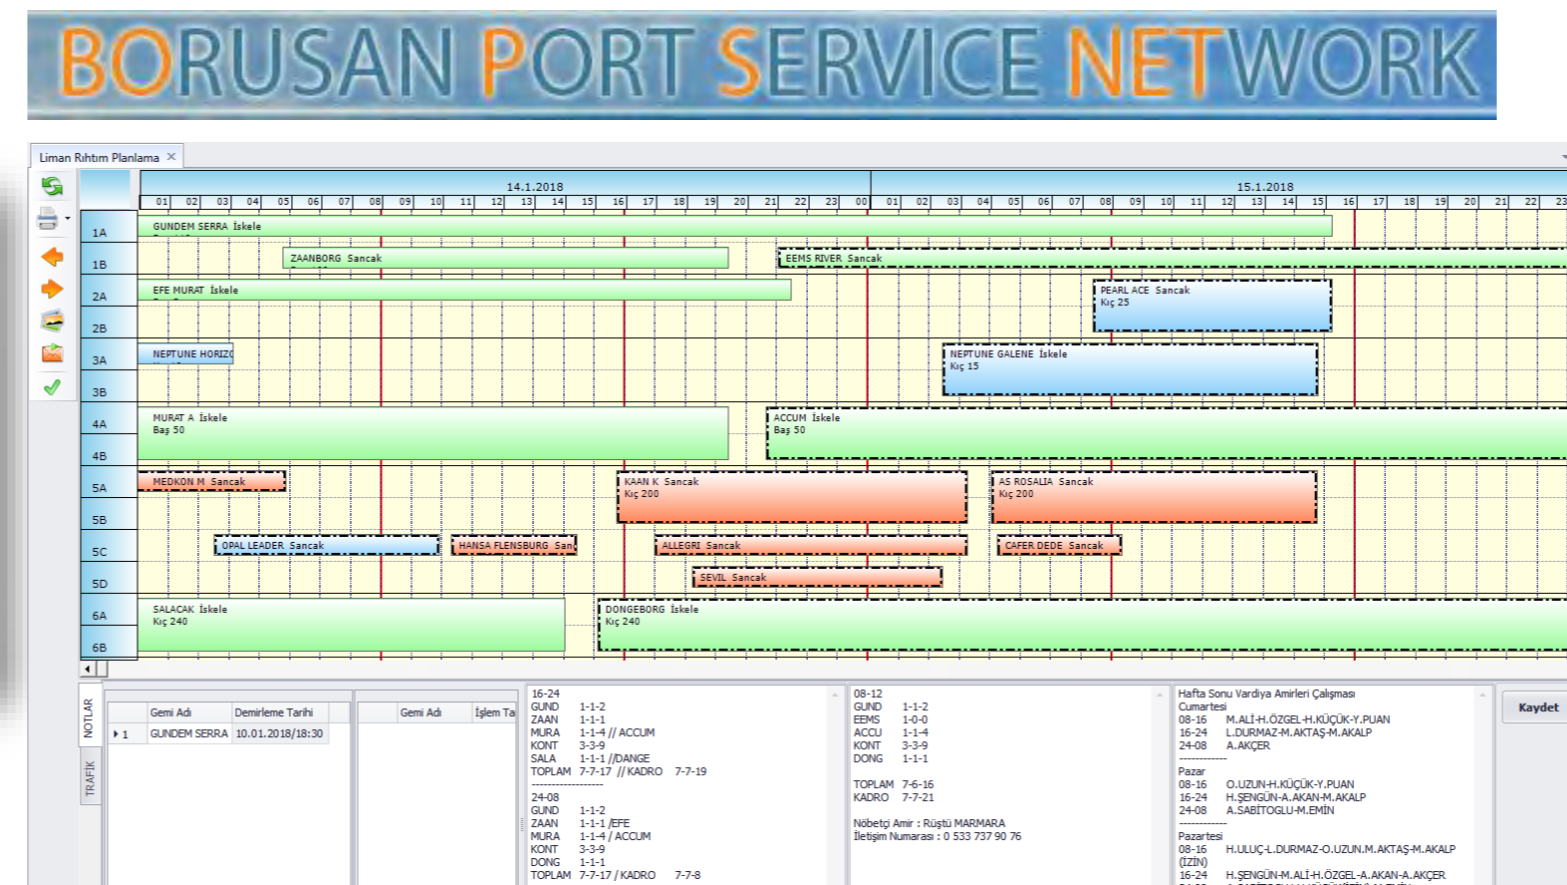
BORUSAN PORT SERVICE NETWORK

Liman Rıhtım Planlama ×

14.1.2018

01 02 03 04 05 06 07 08 09 10 11 12 13 14 15 16 17 18 19 20 21 22 23 00

15.1.2018

01 02 03 04 05 06 07 08 09 10 11 12 13 14 15 16 17 18 19 20 21 22 23

1A GUNDEM SERRA İskele

1B ZAANBORG Sancak EEMS RIVER Sancak

2A EFE MURAT İskele PEARL ACE Sancak Kıç 25

2B

3A NEPTUNE HORIZ NEPTUNE GALENE İskele Kıç 15

3B

4A MURAT A İskele Baş 50 ACCUM İskele Baş 50

4B

5A MEDKON M Sancak KAAN K Sancak Kıç 200 AS ROSALIA Sancak Kıç 200

5B

5C OPAL LEADER Sancak HANSA FLENSBURG San ALLEGRI Sancak CAFER DEDE Sancak

5D SEVIL Sancak

6A SALACAK İskele Kıç 240 DONGEBORG İskele Kıç 240

6B

NOTLAR

TRAFİK

| | Gemi Adı | Demirleme Tarihi |
|---|---|---|
| 1 | GUNDEM SERRA | 10.01.2018/18:30 |

| Gemi Adı | İşlem Ta |
|---|---|

16-24
GUND 1-1-2
ZAAN 1-1-1
MURA 1-1-4 // ACCUM
KONT 3-3-9
SALA 1-1-1 //DANGE
TOPLAM 7-7-17 // KADRO 7-7-19
--------------------
24-08
GUND 1-1-2
ZAAN 1-1-1 /EFE
MURA 1-1-4 / ACCUM
KONT 3-3-9
DONG 1-1-1
TOPLAM 7-7-17 / KADRO 7-7-8

08-12
GUND 1-1-2
EEMS 1-0-0
ACCU 1-1-4
KONT 3-3-9
DONG 1-1-1

TOPLAM 7-6-16
KADRO 7-7-21

Nöbetçi Amir : Rüştü MARMARA
İletişim Numarası : 0 533 737 90 76

Hafta Sonu Vardiya Amirleri Çalışması
Cumartesi
08-16 M.ALİ-H.ÖZGEL-H.KÜÇÜK-Y.PUAN
16-24 L.DURMAZ-M.AKTAŞ-M.AKALP
24-08 A.AKÇER
------------
Pazar
08-16 O.UZUN-H.KÜÇÜK-Y.PUAN
16-24 H.ŞENGÜN-A.AKAN-M.AKALP
24-08 A.SABİTOGLU-M.EMİN
------------
Pazartesi
08-16 H.ULUÇ-L.DURMAZ-O.UZUN.M.AKTAŞ-M.AKALP (İZİN)
16-24 H.ŞENGÜN-M.ALİ-H.ÖZGEL-A.AKAN-A.AKÇER

Kaydet